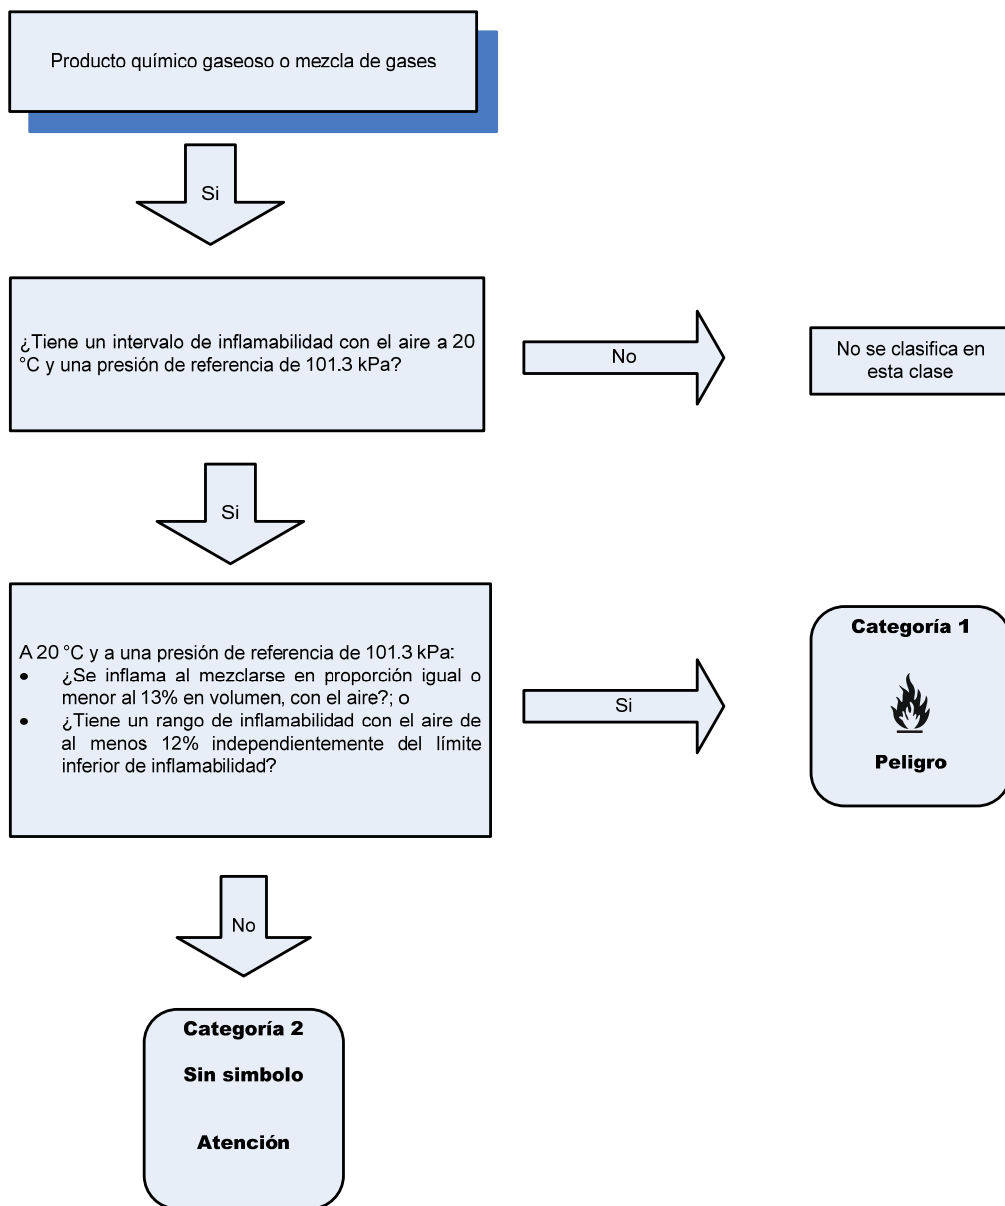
Producto químico gaseoso o mezcla de gases

Si

¿Tiene un intervalo de inflamabilidad con el aire a 20 °C y una presión de referencia de 101.3 kPa?

No

No se clasifica en esta clase

Si

A 20 °C y a una presión de referencia de 101.3 kPa:
• ¿Se inflama al mezclarse en proporción igual o menor al 13% en volumen, con el aire?; o
• ¿Tiene un rango de inflamabilidad con el aire de al menos 12% independientemente del límite inferior de inflamabilidad?

Si

Categoría 1

Peligro

No

Categoría 2

Sin simbolo

Atención